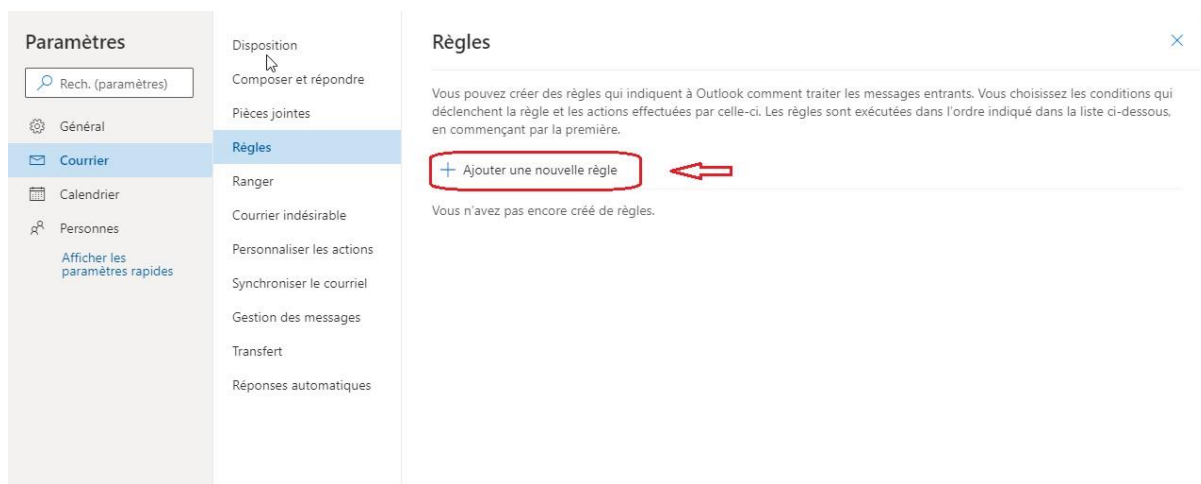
Paramètres

Rech. (paramètres)

Général

Courrier

Calendrier

Personnes

Afficher les paramètres rapides

Disposition

Composer et répondre

Pièces jointes

Règles

Ranger

Courrier indésirable

Personnaliser les actions

Synchroniser le courriel

Gestion des messages

Transfert

Réponses automatiques

Règles

×

Vous pouvez créer des règles qui indiquent à Outlook comment traiter les messages entrants. Vous choisissez les conditions qui déclenchent la règle et les actions effectuées par celle-ci. Les règles sont exécutées dans l'ordre indiqué dans la liste ci-dessous, en commençant par la première.

+ Ajouter une nouvelle règle

Vous n'avez pas encore créé de règles.